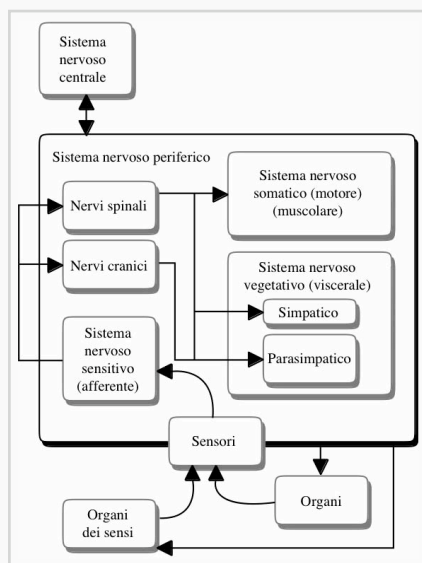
Sistema nervoso centrale

Sistema nervoso periferico

Nervi spinali

Sistema nervoso somatico (motore) (muscolare)

Nervi cranici

Sistema nervoso vegetativo (viscerale)

Simpatico

Parasimpatico

Sistema nervoso sensitivo (afferente)

Sensori

Organi

Organi dei sensi